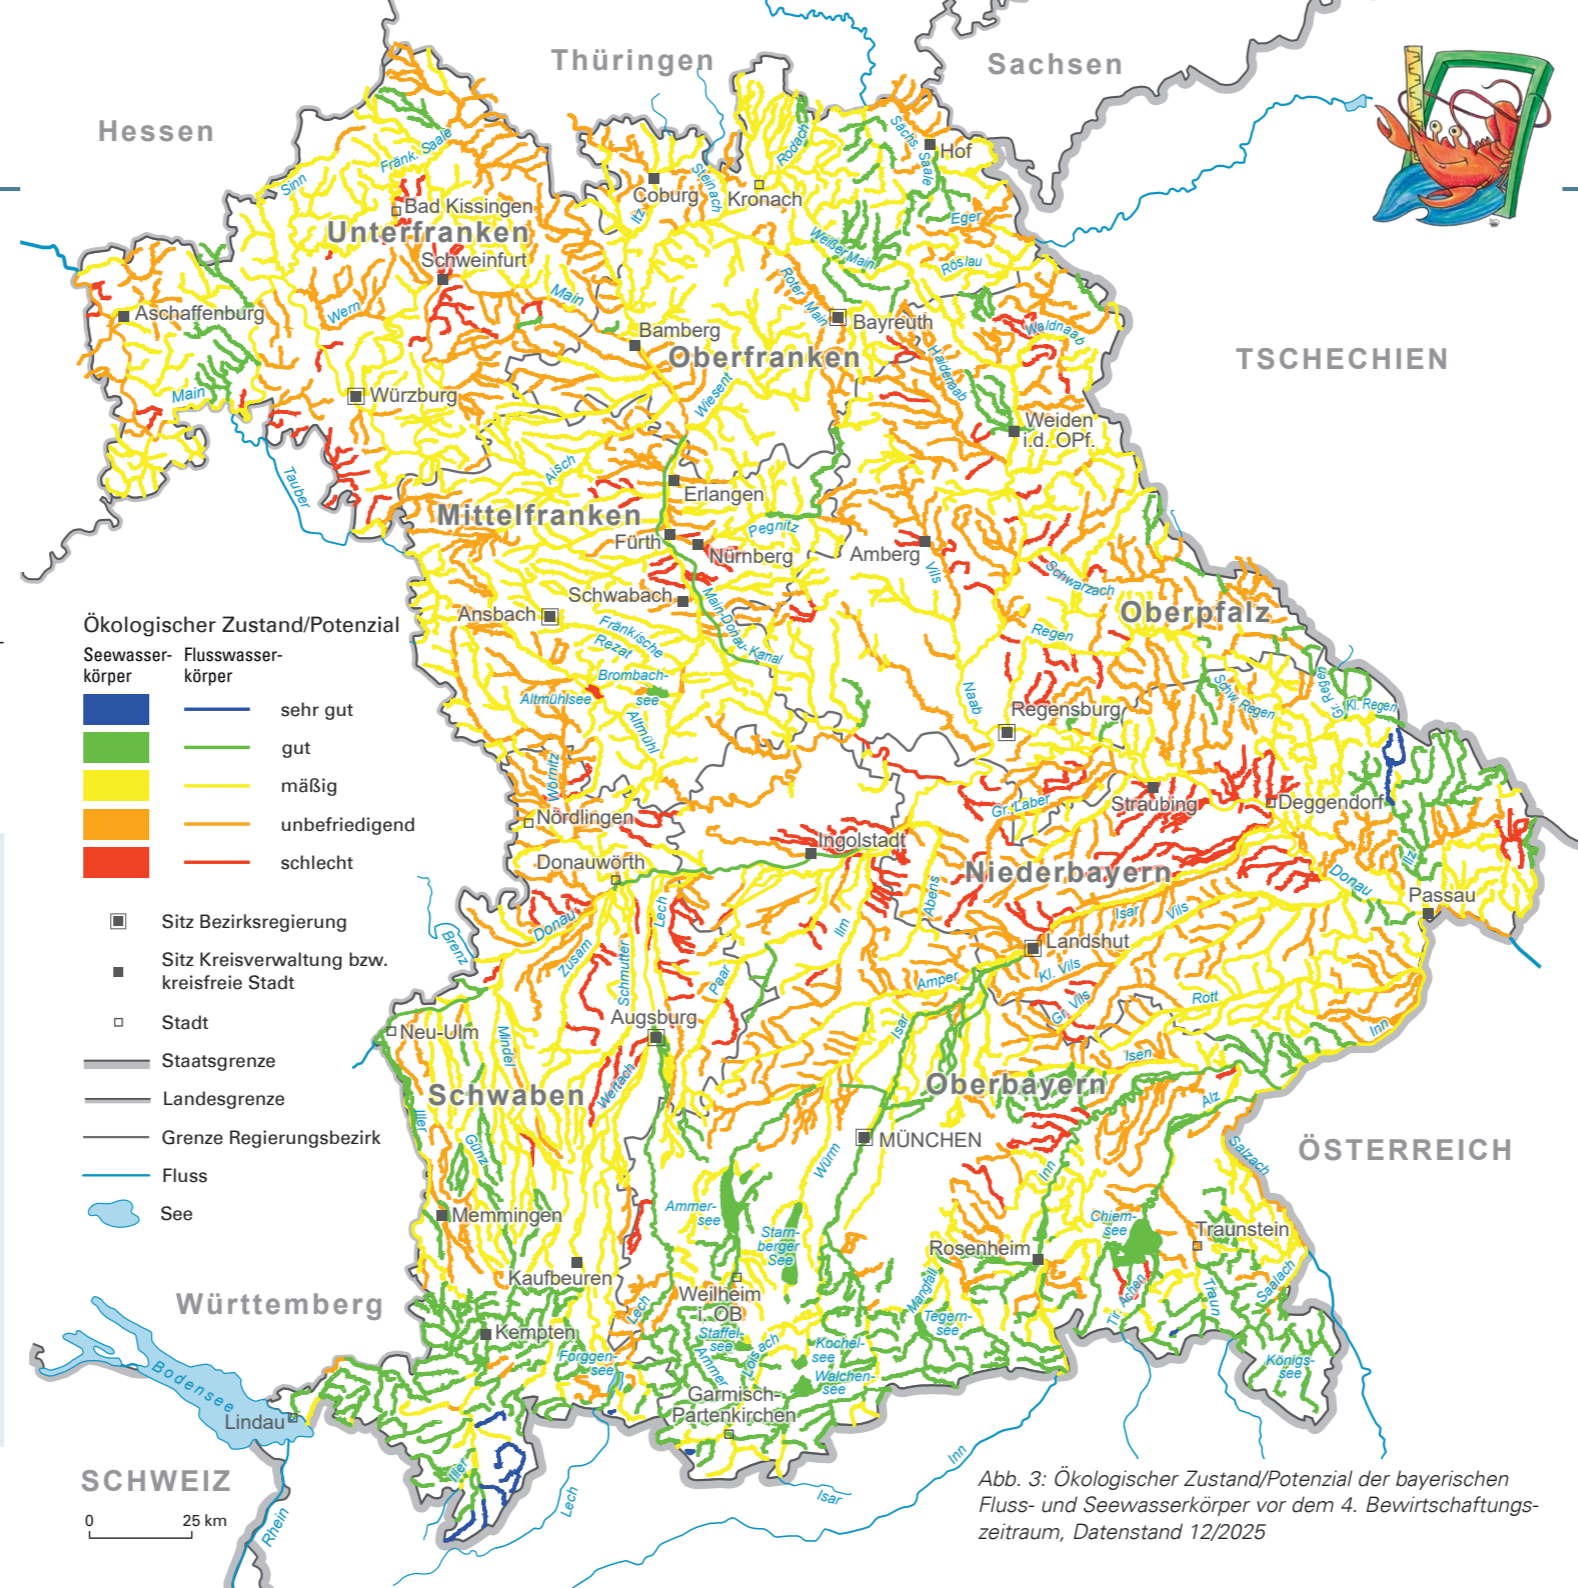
Thüringen

Sachsen

Hessen

TSCHECHIEN

ÖSTERREICH

SCHWEIZ

Württemberg

Unterfranken

Oberfranken

Mittelfranken

Oberpfalz

Niederbayern

Oberbayern

Schwaben

Bad Kissingen
Schweinfurt
Aschaffenburg
Würzburg
Coburg
Kronach
Hof
Bamberg
Bayreuth
Weiden i.d. OPf.
Erlangen
Fürth
Nürnberg
Amberg
Schwabach
Ansbach
Regensburg
Straubing
Deggendorf
Passau
Nördlingen
Donauwörth
Ingolstadt
Landshut
Neu-Ulm
Augsburg
MÜNCHEN
Memmingen
Kaufbeuren
Kempten
Weilheim i. OB
Garmisch-Partenkirchen
Rosenheim
Traunstein
Lindau

Sinn
Fränk. Saale
Wern
Main
Tauber
Itz
Steinach
Rodach
Sächs. Saale
Eger
Weißer Main
Röslau
Roter Main
Waldnaab
Haidenaab
Wiesent
Aisch
Pegnitz
Vils
Schwarzach
Regen
Fränkische Rezat
Brombachsee
Altmühlsee
Altmühl
Main-Donau-Kanal
Naab
Schw. Regen
Gr. Regen
Kl. Regen
Wörnitz
Gr. Laber
Donau
Ilz
Brenz
Zusam
Schmutter
Lech
Paar
Ilm
Abens
Isar
Vils
Kl. Vils
Gr. Vils
Amper
Rott
Inn
Isen
Mindel
Wertach
Iller
Günz
Alz
Salzach
Ammersee
Starnberger See
Würm
Chiemsee
Tegernsee
Mangfall
Tir. Achen
Traun
Saalach
Forggensee
Staffelsee
Ammer
Loisach
Kochelsee
Walchensee
Königssee
Bodensee
Rhein

Ökologischer Zustand/Potenzial
Seewasserkörper
Flusswasserkörper
sehr gut
gut
mäßig
unbefriedigend
schlecht

Sitz Bezirksregierung
Sitz Kreisverwaltung bzw. kreisfreie Stadt
Stadt
Staatsgrenze
Landesgrenze
Grenze Regierungsbezirk
Fluss
See

0 25 km

Abb. 3: Ökologischer Zustand/Potenzial der bayerischen Fluss- und Seewasserkörper vor dem 4. Bewirtschaftungszeitraum, Datenstand 12/2025